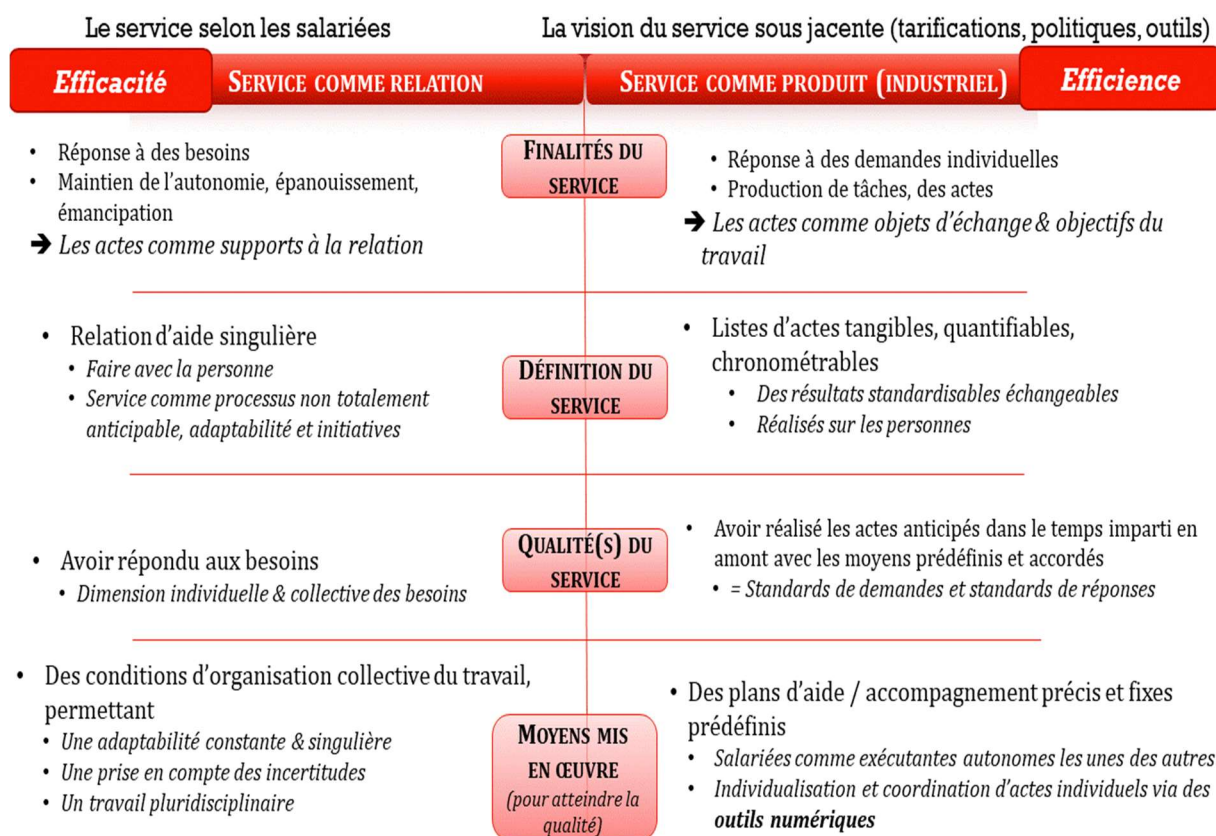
Le service selon les salariées

La vision du service sous jacente (tarifications, politiques, outils)

Efficacité

SERVICE COMME RELATION

SERVICE COMME PRODUIT (INDUSTRIEL)

Efficience

FINALITÉS DU SERVICE

- Réponse à des besoins
- Maintien de l'autonomie, épanouissement, émancipation

➔ Les actes comme supports à la relation

- Réponse à des demandes individuelles
- Production de tâches, des actes

➔ Les actes comme objets d'échange & objectifs du travail

DÉFINITION DU SERVICE

- Relation d'aide singulière
 - Faire avec la personne
 - Service comme processus non totalement anticipable, adaptabilité et initiatives

- Listes d'actes tangibles, quantifiables, chronométrables
 - Des résultats standardisables échangeables
 - Réalisés sur les personnes

QUALITÉ(S) DU SERVICE

- Avoir répondu aux besoins
 - Dimension individuelle & collective des besoins

- Avoir réalisé les actes anticipés dans le temps imparti en amont avec les moyens prédéfinis et accordés
 - = Standards de demandes et standards de réponses

MOYENS MIS EN ŒUVRE (pour atteindre la qualité)

- Des conditions d'organisation collective du travail, permettant
 - Une adaptabilité constante & singulière
 - Une prise en compte des incertitudes
 - Un travail pluridisciplinaire

- Des plans d'aide / accompagnement précis et fixes prédéfinis
 - Salariées comme exécutantes autonomes les unes des autres
 - Individualisation et coordination d'actes individuels via des outils numériques